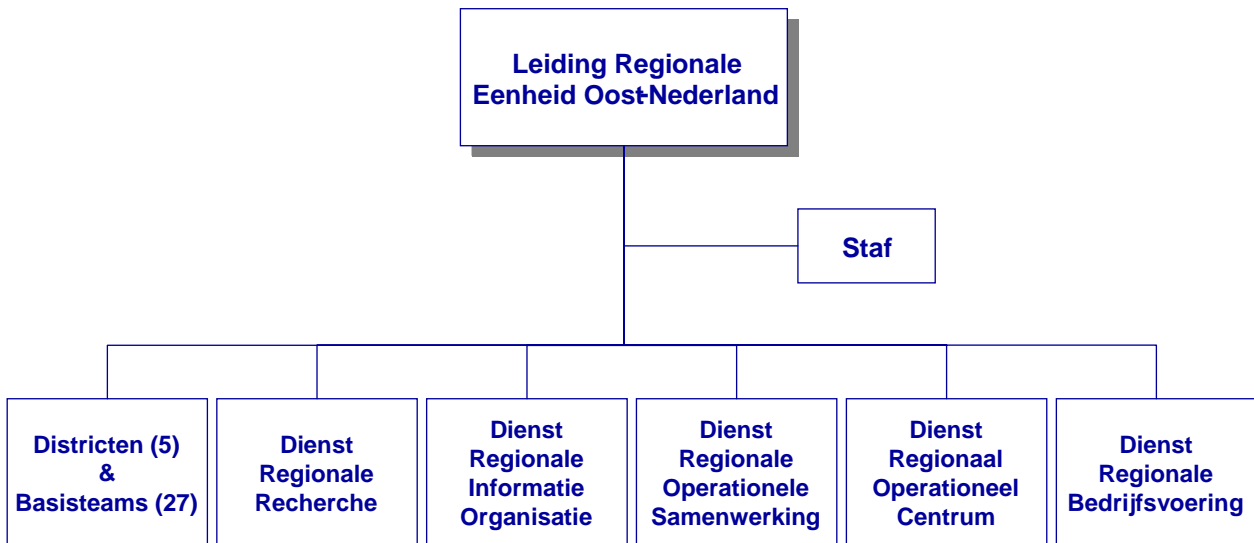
Leiding Regionale Eenheid Oost-Nederland

Staf

Districten (5) & Basisteams (27)

Dienst Regionale Recherche

Dienst Regionale Informatie Organisatie

Dienst Regionale Operationele Samenwerking

Dienst Regionaal Operationeel Centrum

Dienst Regionale Bedrijfsvoering